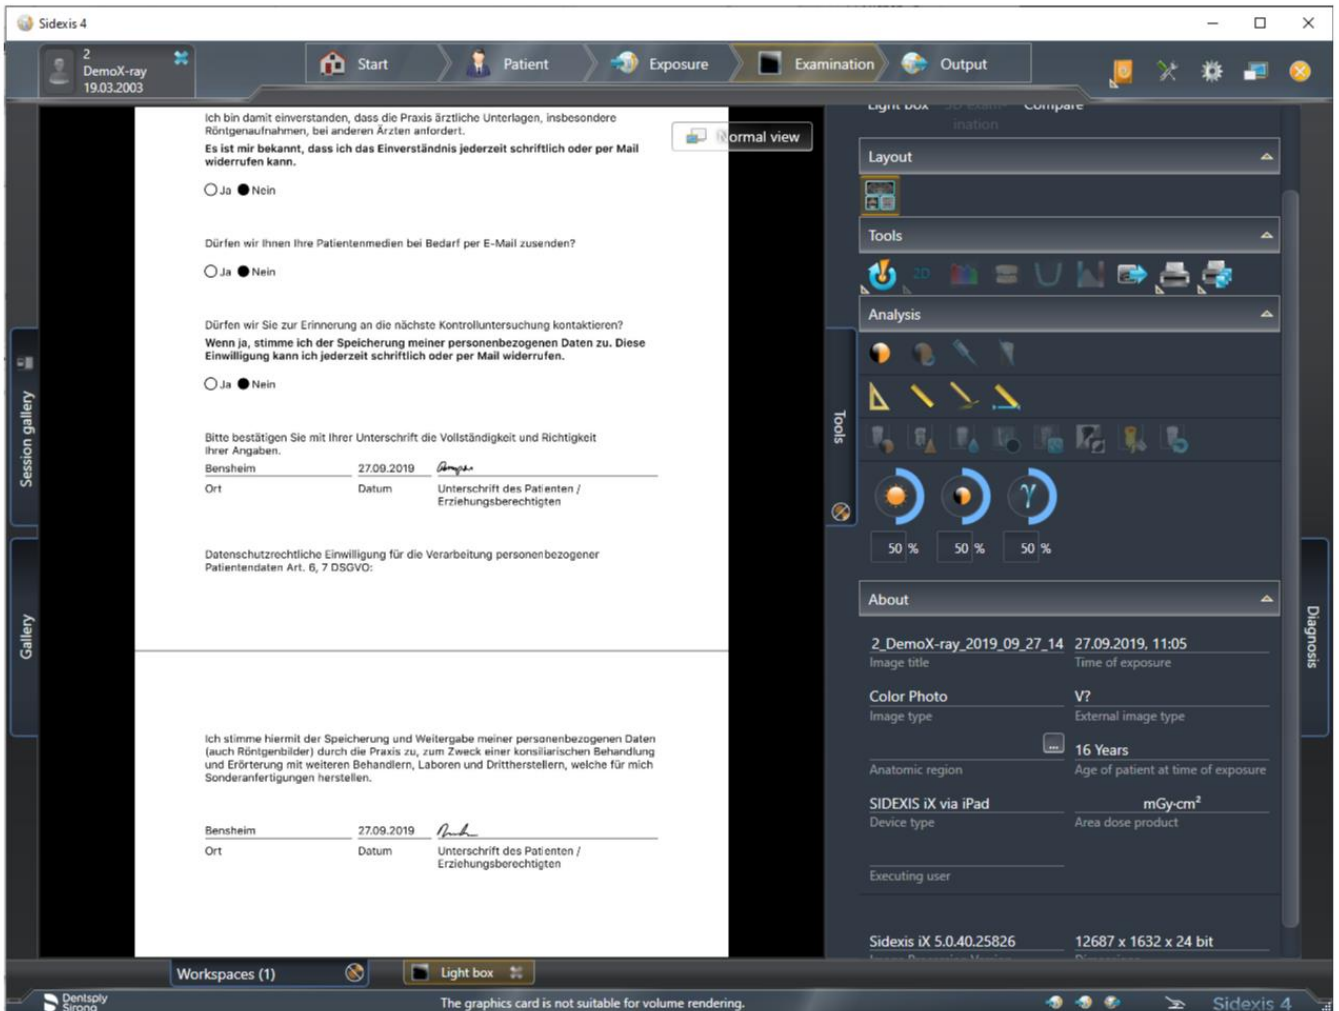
Sidexis 4

2
DemoX-ray
19.03.2003

Start
Patient
Exposure
Examination
Output

Ich bin damit einverstanden, dass die Praxis ärztliche Unterlagen, insbesondere Röntgenaufnahmen, bei anderen Ärzten anfordert.
Es ist mir bekannt, dass ich das Einverständnis jederzeit schriftlich oder per Mail widerrufen kann.

Ja Nein

Dürfen wir Ihnen Ihre Patientenmedien bei Bedarf per E-Mail zusenden?

Ja Nein

Dürfen wir Sie zur Erinnerung an die nächste Kontrolluntersuchung kontaktieren?
Wenn ja, stimme ich der Speicherung meiner personenbezogenen Daten zu. Diese Einwilligung kann ich jederzeit schriftlich oder per Mail widerrufen.

Ja Nein

Bitte bestätigen Sie mit Ihrer Unterschrift die Vollständigkeit und Richtigkeit Ihrer Angaben.

| Bensheim | 27.09.2019 | |
|---|---|---|
| Ort | Datum | Unterschrift des Patienten / Erziehungsberechtigten |

Datenschutzrechtliche Einwilligung für die Verarbeitung personenbezogener Patientendaten Art. 6, 7 DSGVO:

Ich stimme hiermit der Speicherung und Weitergabe meiner personenbezogenen Daten (auch Röntgenbilder) durch die Praxis zu, zum Zweck einer konsiliarischen Behandlung und Erörterung mit weiteren Behandlern, Laboren und Drittherstellern, welche für mich Sonderanfertigungen herstellen.

| Bensheim | 27.09.2019 | |
|---|---|---|
| Ort | Datum | Unterschrift des Patienten / Erziehungsberechtigten |

Normal view

Session gallery
Gallery
Tools

Light box
3D examination
Compare

Layout
Tools
Analysis

50 %
50 %
50 %

About

2_DemoX-ray_2019_09_27_14
Image title
27.09.2019, 11:05
Time of exposure
Color Photo
Image type
V?
External image type
Anatomic region
16 Years
Age of patient at time of exposure
SIDEXIS iX via iPad
Device type
mGy-cm²
Area dose product
Executing user
Sidexis iX 5.0.40.25826
12687 x 1632 x 24 bit

Diagnosis

Workspaces (1)
Light box

Dentsply Sirona
The graphics card is not suitable for volume rendering.
Sidexis 4